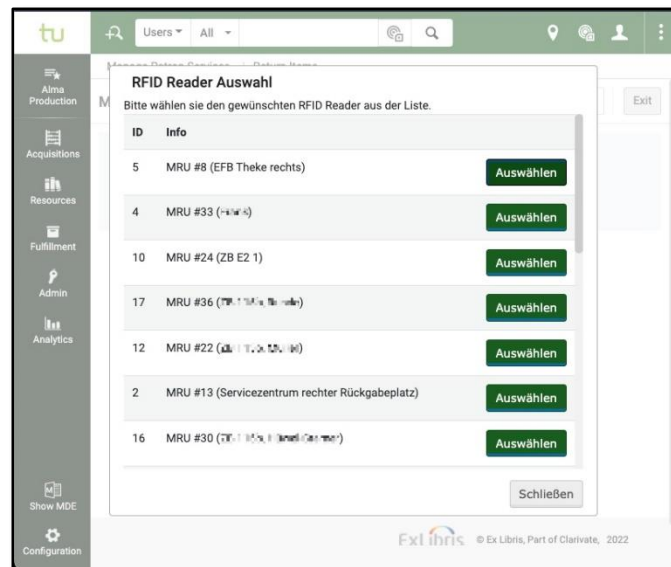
tu

Users ▾ All ▾

Alma Production

Acquisitions

Resources

Fulfillment

Admin

Analytics

Show MDE

Configuration

Manage Patron Services > Return Items

M

Exit

RFID Reader Auswahl

Bitte wählen sie den gewünschten RFID Reader aus der Liste.

| ID | Info | |
|---|---|---|
| 5 | MRU #8 (EFB Theke rechts) | Auswählen |
| 4 | MRU #33 ([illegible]) | Auswählen |
| 10 | MRU #24 (ZB E2 1) | Auswählen |
| 17 | MRU #36 ([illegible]) | Auswählen |
| 12 | MRU #22 ([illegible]) | Auswählen |
| 2 | MRU #13 (Servicezentrum rechter Rückgabeplatz) | Auswählen |
| 16 | MRU #30 ([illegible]) | Auswählen |

Schließen

Ex Libris © Ex Libris, Part of Clarivate, 2022